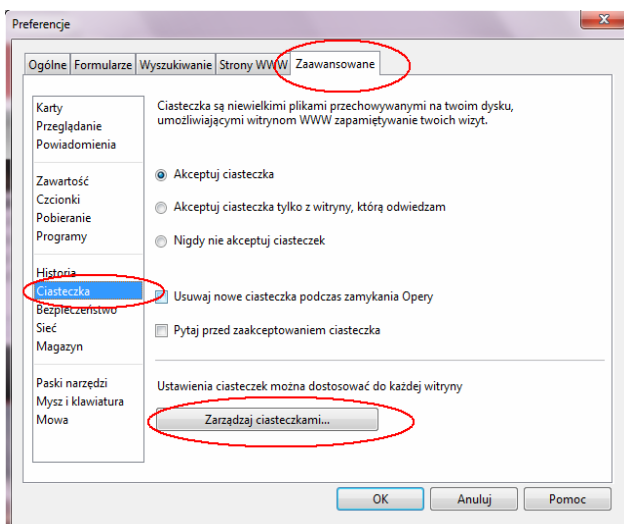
Preferencje

Ogólne | Formularze | Wyszukiwanie | Strony WWW | Zaawansowane

Karty
Przeglądanie
Powiadomienia

Zawartość
Czcionki
Pobieranie
Programy

Historia
Ciasteczka
Bezpieczeństwo
Sieć
Magazyn

Paski narzędzi
Mysz i klawiatura
Mowa

Ciasteczka są niewielkimi plikami przechowywanymi na twoim dysku, umożliwiającymi witrynom WWW zapamiętywanie twoich wizyt.

Akceptuj ciasteczka

Akceptuj ciasteczka tylko z witryny, którą odwiedzam

Nigdy nie akceptuj ciasteczek

Usuwaj nowe ciasteczka podczas zamykania Opery

Pytaj przed zaakceptowaniem ciasteczka

Ustawienia ciasteczek można dostosować do każdej witryny

Zarządzaj ciasteczkami...

OK | Anuluj | Pomoc